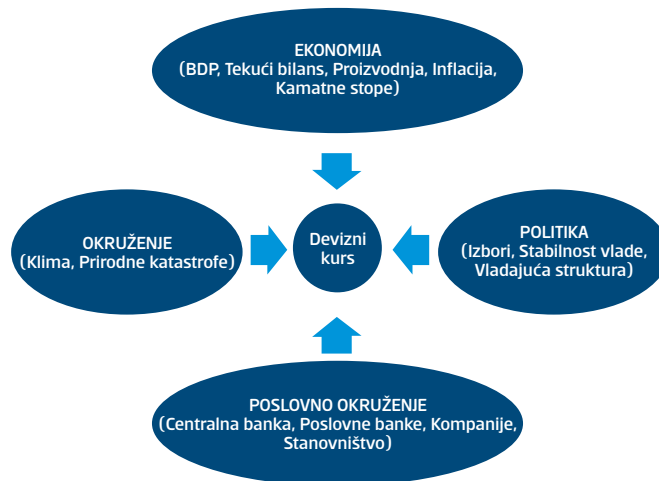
EKONOMIJA
(BDP, Tekući bilans, Proizvodnja, Inflacija, Kamatne stope)

OKRUŽENJE
(Klima, Prirodne katastrofe)

Devizni kurs

POLITIKA
(Izbori, Stabilnost vlade, Vladajuća struktura)

POSLOVNO OKRUŽENJE
(Centralna banka, Poslovne banke, Kompanije, Stanovništvo)